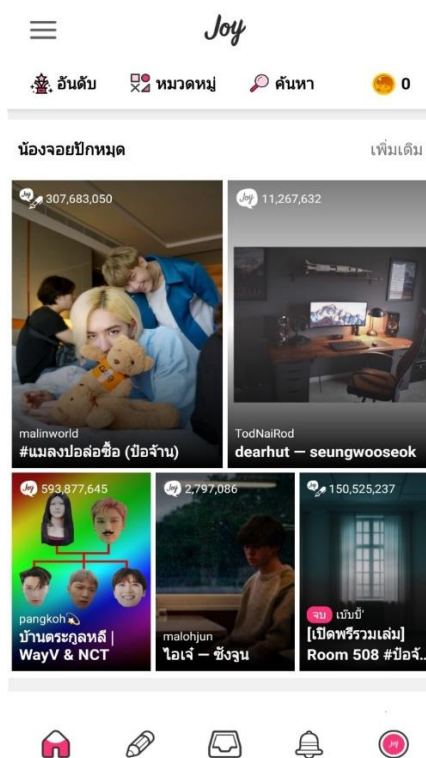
Joy

อันดับ หมวดหมู่ ค้นหา 0

น้องจอยปักหมุด เพิ่มเติม

307,683,050
malinworld
#แมลงปอล่อซื้อ (ป๋อจ้าน)

11,267,632
TodNaiRod
dearhut — seungwooseok

593,877,645
pangkoh
บ้านตระกูลหลี่ | WayV & NCT

2,797,086
malohjun
ไอเจ้ — ซังจูน

150,525,237
จบ เบ้บบี้
[เปิดพรีรวมเล่ม] Room 508 #ป๋อจ้...